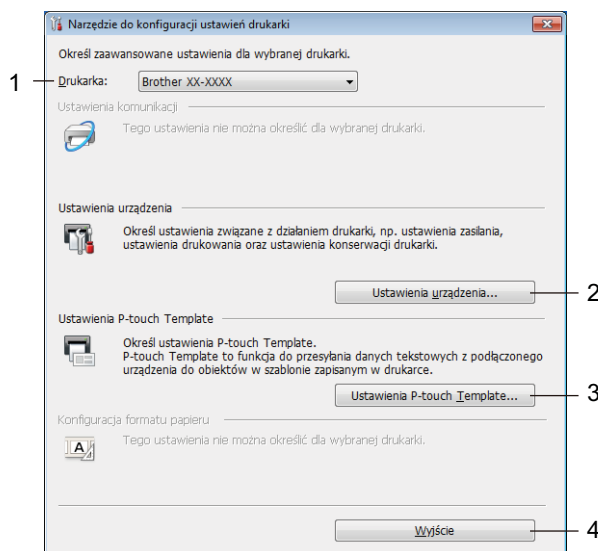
Narzędzie do konfiguracji ustawień drukarki

Określ zaawansowane ustawienia dla wybranej drukarki.

1

Drukarka: Brother XX-XXXX

Ustawienia komunikacji

Tego ustawienia nie można określić dla wybranej drukarki.

Ustawienia urządzenia

Określ ustawienia związane z działaniem drukarki, np. ustawienia zasilania, ustawienia drukowania oraz ustawienia konserwacji drukarki.

Ustawienia urządzenia...

2

Ustawienia P-touch Template

Określ ustawienia P-touch Template.
P-touch Template to funkcja do przesyłania danych tekstowych z podłączonego urządzenia do obiektów w szablonie zapisanym w drukarce.

Ustawienia P-touch Template...

3

Konfiguracja formatu papieru

Tego ustawienia nie można określić dla wybranej drukarki.

A

Wyjście

4